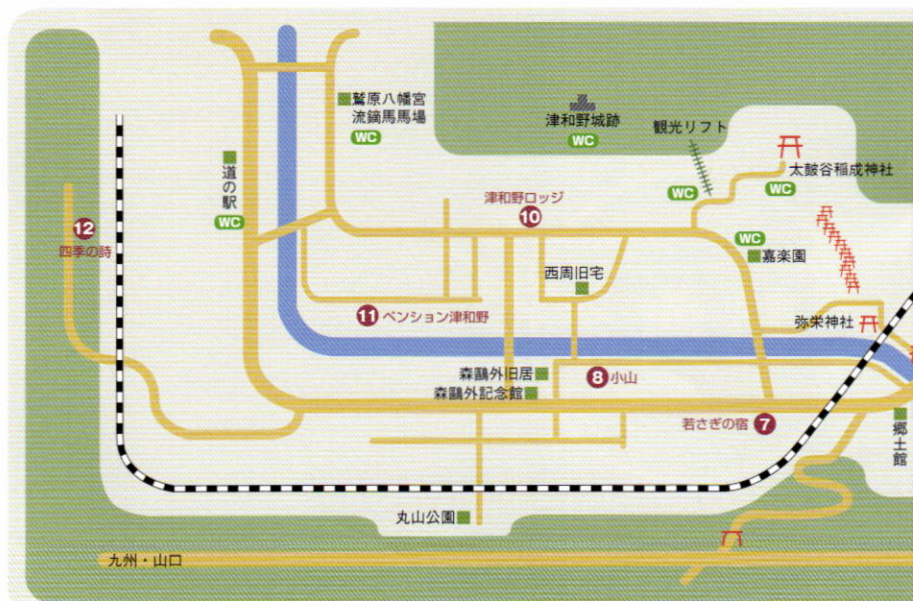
鷲原八幡宮
流鏑馬馬場
WC
津和野城跡
WC
観光リフト
太皷谷稲成神社
WC
WC
道の駅
WC
12
四季の詩
津和野ロッジ
10
WC
嘉楽園
西周旧宅
11 ペンション津和野
弥栄神社
森鷗外旧居
8 小山
森鷗外記念館
若さぎの宿 7
郷土館
丸山公園
九州・山口